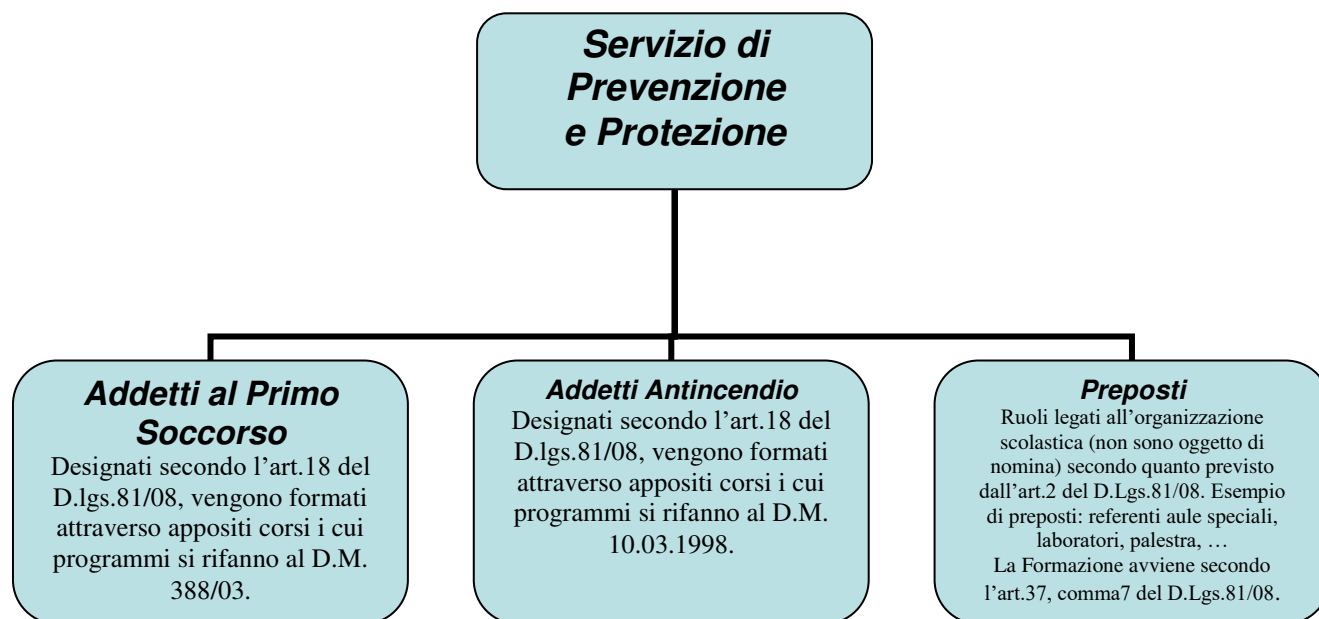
Servizio di Prevenzione e Protezione

Addetti al Primo Soccorso
Designati secondo l'art.18 del D.lgs.81/08, vengono formati attraverso appositi corsi i cui programmi si rifanno al D.M. 388/03.

Addetti Antincendio
Designati secondo l'art.18 del D.lgs.81/08, vengono formati attraverso appositi corsi i cui programmi si rifanno al D.M. 10.03.1998.

Preposti
Ruoli legati all'organizzazione scolastica (non sono oggetto di nomina) secondo quanto previsto dall'art.2 del D.Lgs.81/08. Esempio di preposti: referenti aule speciali, laboratori, palestra, …
La Formazione avviene secondo l'art.37, comma7 del D.Lgs.81/08.